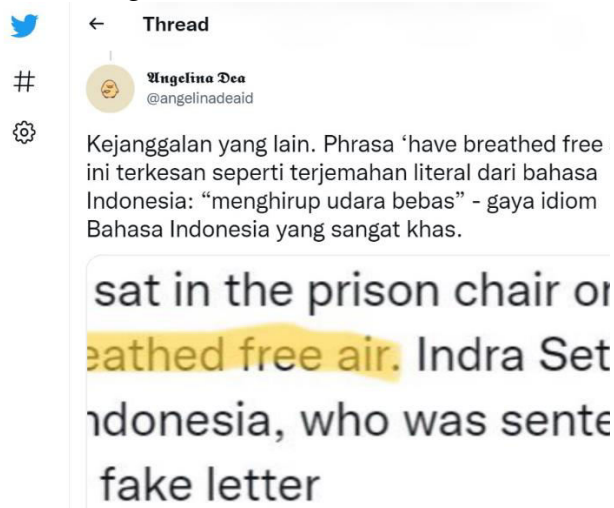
← Thread

𝔄𝔫𝔤𝔢𝔩𝔦𝔫𝔞 𝔇𝔢𝔞
@angelinadeaid

Kejanggalan yang lain. Phrasa ‘have breathed free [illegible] ini terkesan seperti terjemahan literal dari bahasa Indonesia: “menghirup udara bebas” - gaya idiom Bahasa Indonesia yang sangat khas.

sat in the prison chair or
eathed free air. Indra Set
ndonesia, who was sente
fake letter